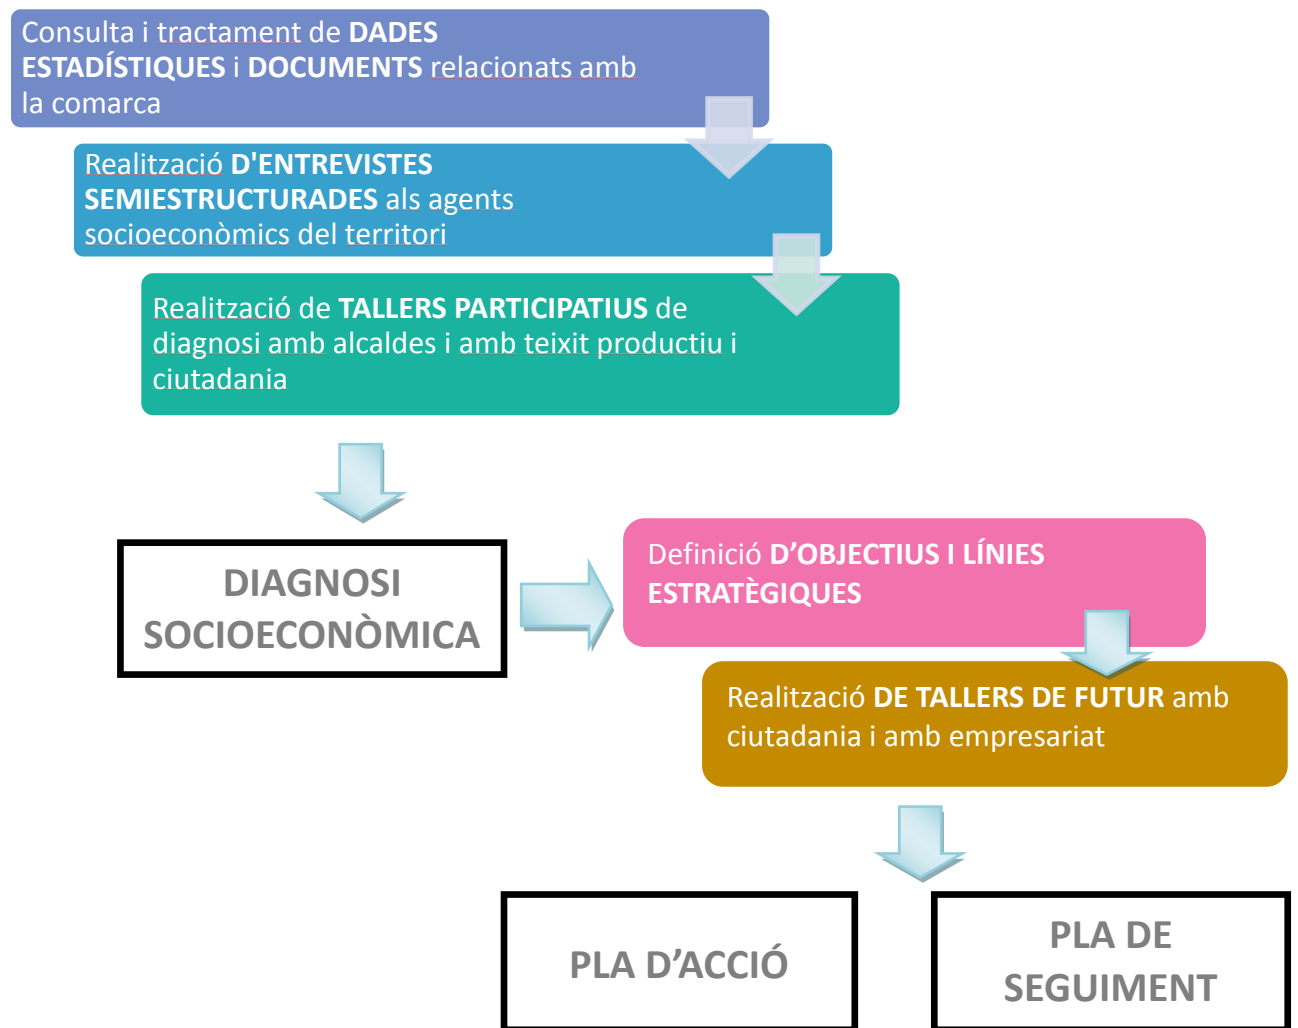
Consulta i tractament de **DADES ESTADÍSTIQUES** i **DOCUMENTS** relacionats amb la comarca

Realització **D'ENTREVISTES SEMIESTRUCTURADES** als agents socioeconòmics del territori

Realització de **TALLERS PARTICIPATIUS** de diagnosi amb alcaldes i amb teixit productiu i ciutadania

DIAGNOSI SOCIOECONÒMICA

Definició **D'OBJECTIUS I LÍNIES ESTRATÈGIQUES**

Realització **DE TALLERS DE FUTUR** amb ciutadania i amb empresariat

PLA D'ACCIÓ

PLA DE SEGUIMENT